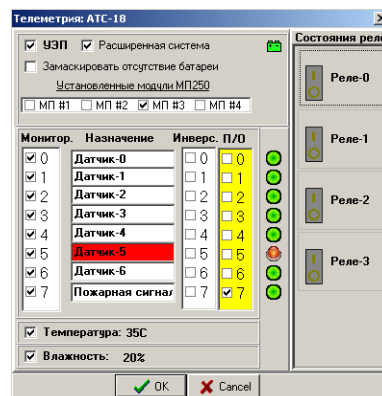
Телеметрия: АТС-18

☑ УЗП ☑ Расширенная система

☐ Замаскировать отсутствие батареи

Установленные модули МП250

☐ МП #1 ☐ МП #2 ☑ МП #3 ☐ МП #4

| Монитор. | Назначение | Инверс. | П/О |
|---|---|---|---|
| ☑ 0 | Датчик-0 | ☐ 0 | ☐ 0 |
| ☑ 1 | Датчик-1 | ☐ 1 | ☐ 1 |
| ☑ 2 | Датчик-2 | ☐ 2 | ☐ 2 |
| ☑ 3 | Датчик-3 | ☐ 3 | ☐ 3 |
| ☑ 4 | Датчик-4 | ☐ 4 | ☐ 4 |
| ☑ 5 | Датчик-5 | ☐ 5 | ☐ 5 |
| ☑ 6 | Датчик-6 | ☐ 6 | ☐ 6 |
| ☑ 7 | Пожарная сигнал | ☐ 7 | ☑ 7 |

☑ Температура: 35С

☑ Влажность: 20%

OK Cancel

Состояния реле

Реле-0

Реле-1

Реле-2

Реле-3